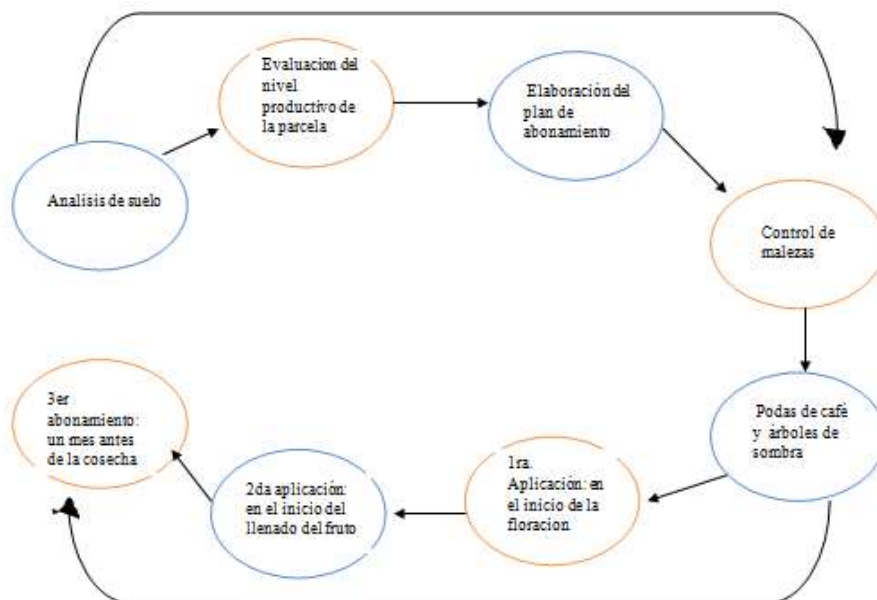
Analisis de suelo

Evaluacion del nivel productivo de la parcela

Elaboración del plan de abonamiento

Control de malezas

Podas de café y árboles de sombra

1ra. Aplicación: en el inicio de la floracion

2da aplicación: en el inicio del llenado del fruto

3er abonamiento: un mes antes de la cosecha